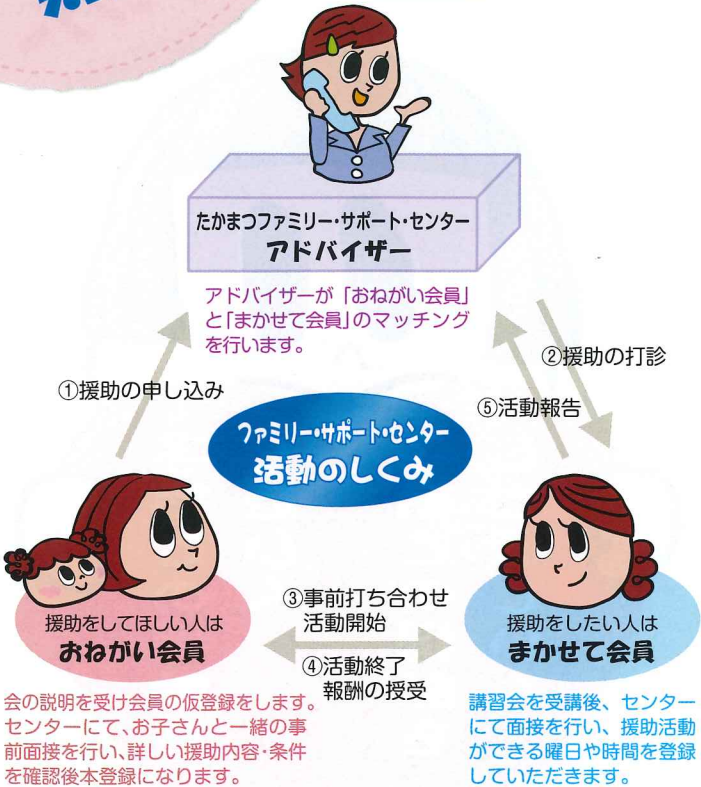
たかまつファミリー・サポート・センター
アドバイザー

アドバイザーが「おねがい会員」と「まかせて会員」のマッチングを行います。

①援助の申し込み

②援助の打診

⑤活動報告

ファミリー・サポート・センター
活動のしくみ

③事前打ち合わせ
活動開始

④活動終了
報酬の授受

援助をしてほしい人は
おねがい会員

会の説明を受け会員の仮登録をします。センターにて、お子さんと一緒の事前面接を行い、詳しい援助内容・条件を確認後本登録になります。

援助をしたい人は
まかせて会員

講習会を受講後、センターにて面接を行い、援助活動ができる曜日や時間を登録していただきます。